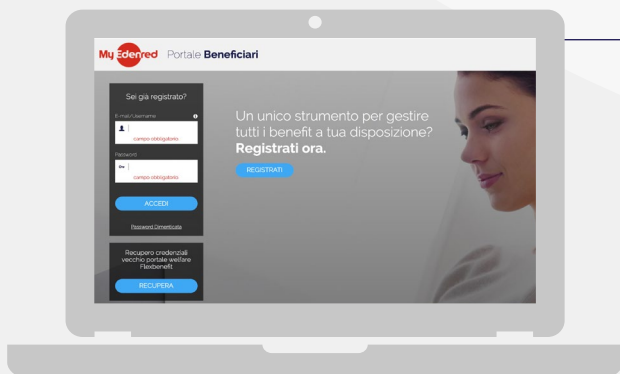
My Edenred Portale Beneficiari

Sei già registrato?

E-mail/Username

campo obbligatorio

Password

campo obbligatorio

ACCEDI

Password Dimenticata

Recupero credenziali vecchio portale welfare Flexbenefit

RECUPERA

Un unico strumento per gestire tutti i benefit a tua disposizione? Registrati ora.

REGISTRATI